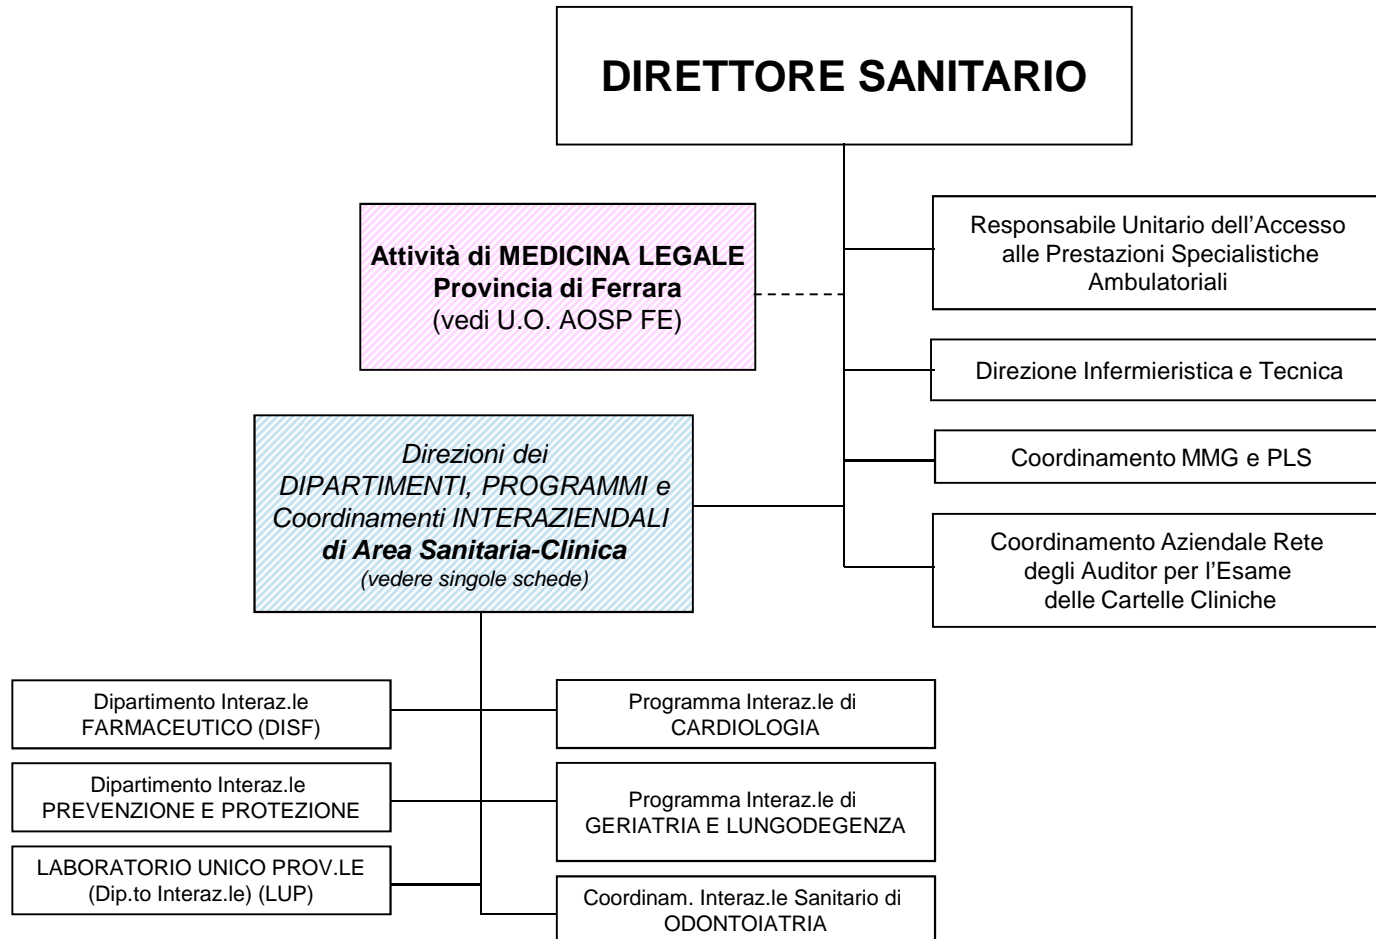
DIRETTORE SANITARIO

Attività di MEDICINA LEGALE
Provincia di Ferrara
(vedi U.O. AOSP FE)

Responsabile Unitario dell'Accesso alle Prestazioni Specialistiche Ambulatoriali

Direzione Infermieristica e Tecnica

Coordinamento MMG e PLS

Direzioni dei DIPARTIMENTI, PROGRAMMI e Coordinamenti INTERAZIENDALI
di Area Sanitaria-Clinica
(vedere singole schede)

Coordinamento Aziendale Rete degli Auditor per l'Esame delle Cartelle Cliniche

Dipartimento Interaz.le FARMACEUTICO (DISF)

Programma Interaz.le di CARDIOLOGIA

Dipartimento Interaz.le PREVENZIONE E PROTEZIONE

Programma Interaz.le di GERIATRIA E LUNGODEGENZA

LABORATORIO UNICO PROV.LE (Dip.to Interaz.le) (LUP)

Coordinam. Interaz.le Sanitario di ODONTOIATRIA